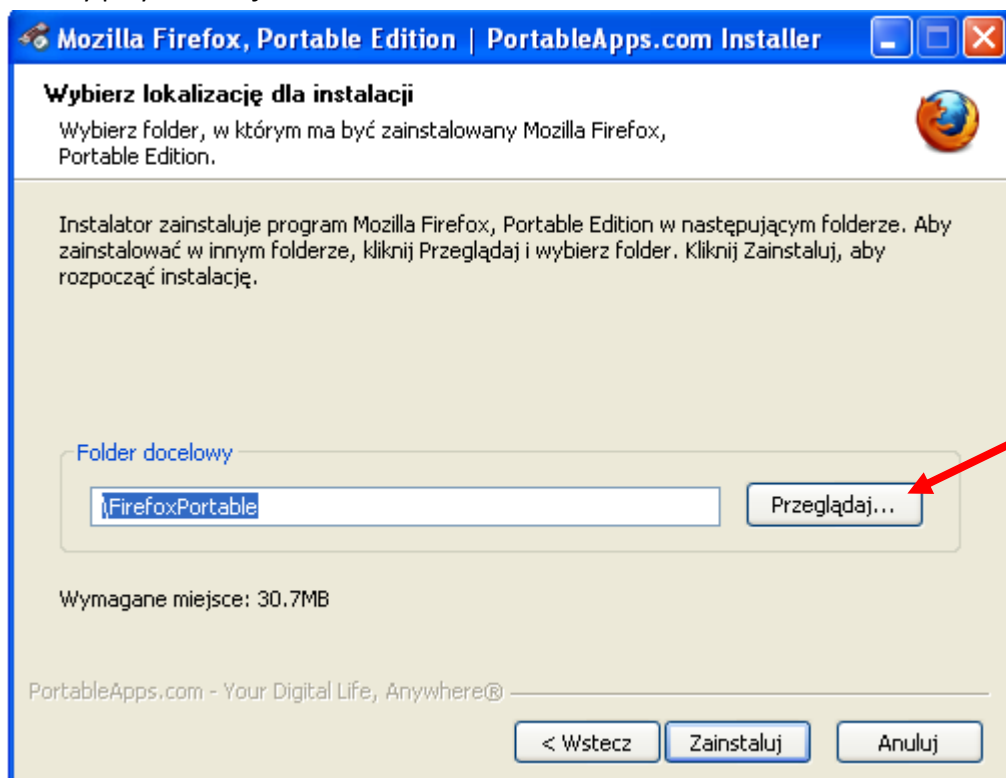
Mozilla Firefox, Portable Edition | PortableApps.com Installer

Wybierz lokalizację dla instalacji

Wybierz folder, w którym ma być zainstalowany Mozilla Firefox, Portable Edition.

Instalator zainstaluje program Mozilla Firefox, Portable Edition w następującym folderze. Aby zainstalować w innym folderze, kliknij Przeglądaj i wybierz folder. Kliknij Zainstaluj, aby rozpocząć instalację.

Folder docelowy

\FirefoxPortable

Przeglądaj...

Wymagane miejsce: 30.7MB

PortableApps.com - Your Digital Life, Anywhere®

< Wstecz

Zainstaluj

Anuluj